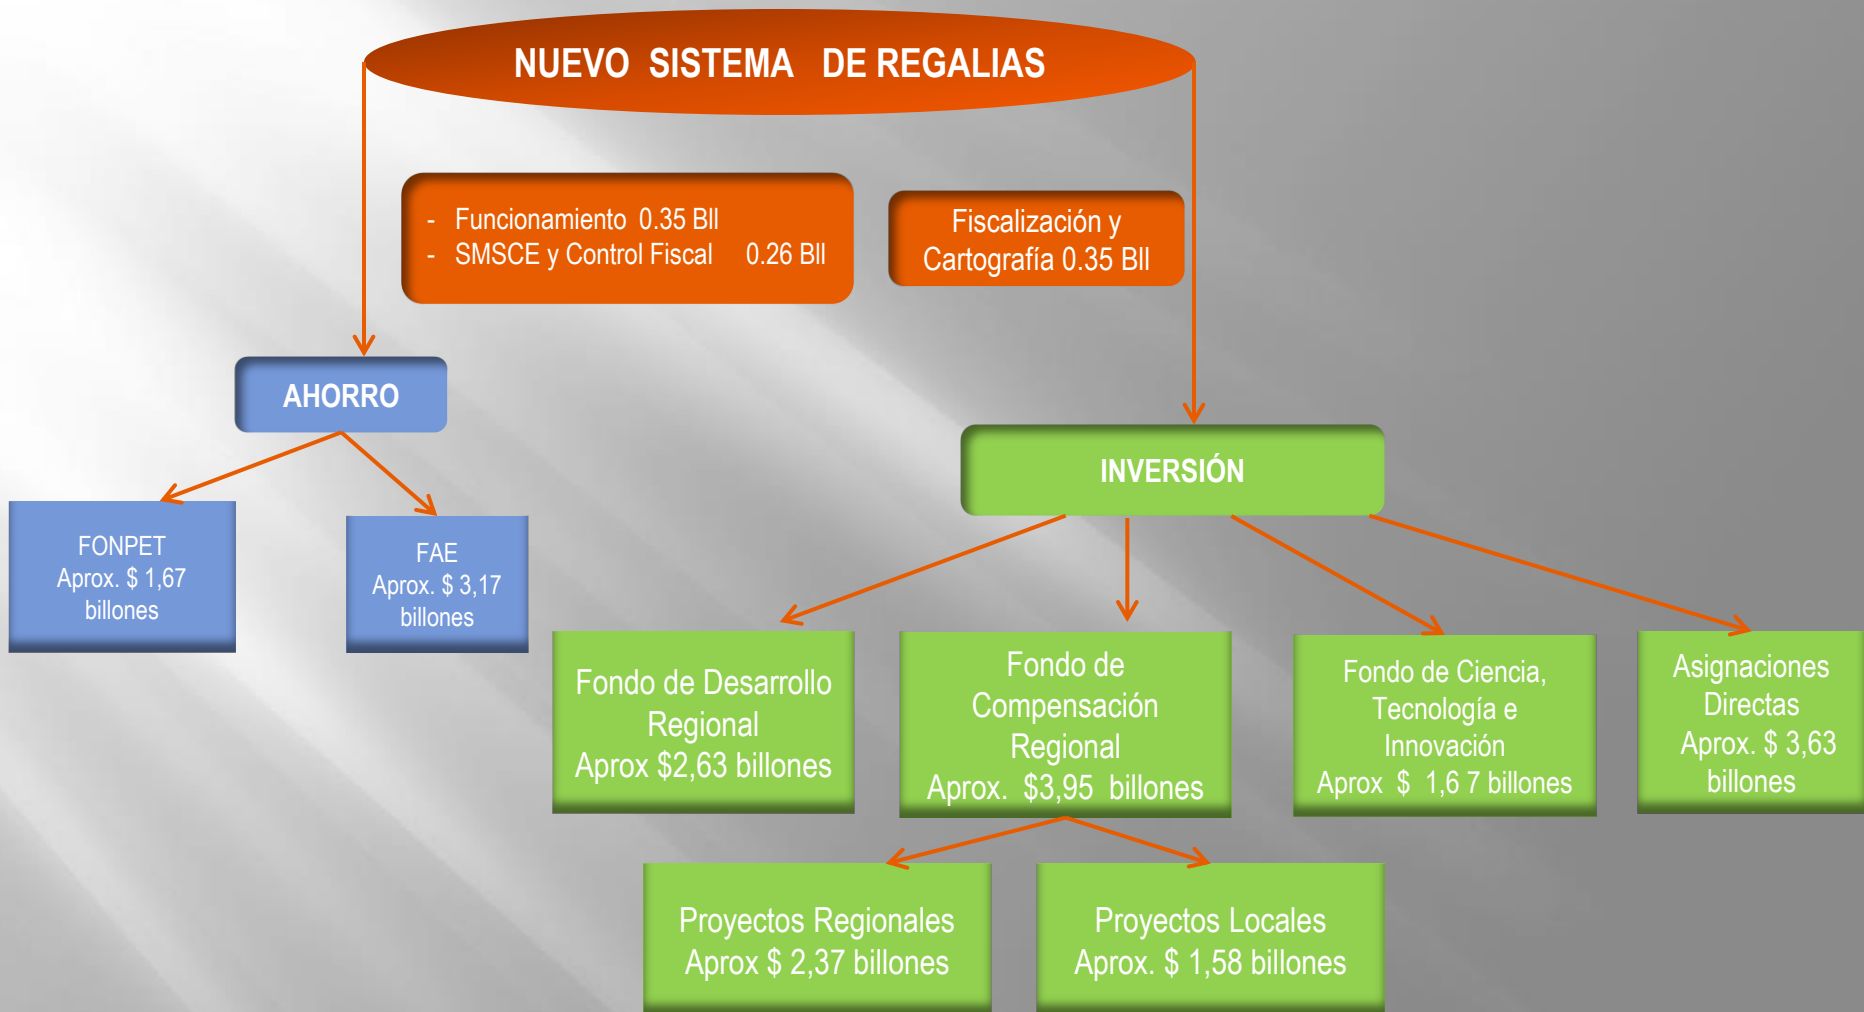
NUEVO SISTEMA DE REGALIAS

- Funcionamiento 0.35 Bll
- SMSCE y Control Fiscal 0.26 Bll

Fiscalización y Cartografía 0.35 Bll

AHORRO

FONPET
Aprox. $ 1,67 billones

FAE
Aprox. $ 3,17 billones

INVERSIÓN

Fondo de Desarrollo Regional
Aprox $2,63 billones

Fondo de Compensación Regional
Aprox. $3,95 billones

Fondo de Ciencia, Tecnología e Innovación
Aprox $ 1,6 7 billones

Asignaciones Directas
Aprox. $ 3,63 billones

Proyectos Regionales
Aprox $ 2,37 billones

Proyectos Locales
Aprox. $ 1,58 billones